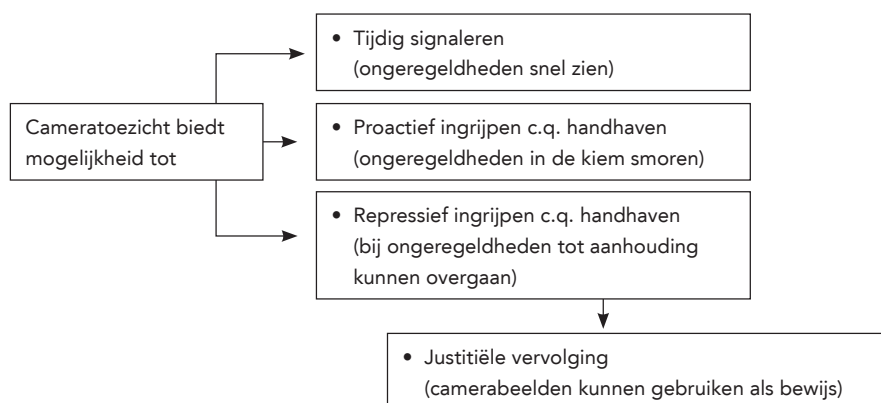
Cameratoezicht biedt mogelijkheid tot

• Tijdig signaleren (ongeregeldheden snel zien)

• Proactief ingrijpen c.q. handhaven (ongeregeldheden in de kiem smoren)

• Repressief ingrijpen c.q. handhaven (bij ongeregeldheden tot aanhouding kunnen overgaan)

• Justitiële vervolging (camerabeelden kunnen gebruiken als bewijs)